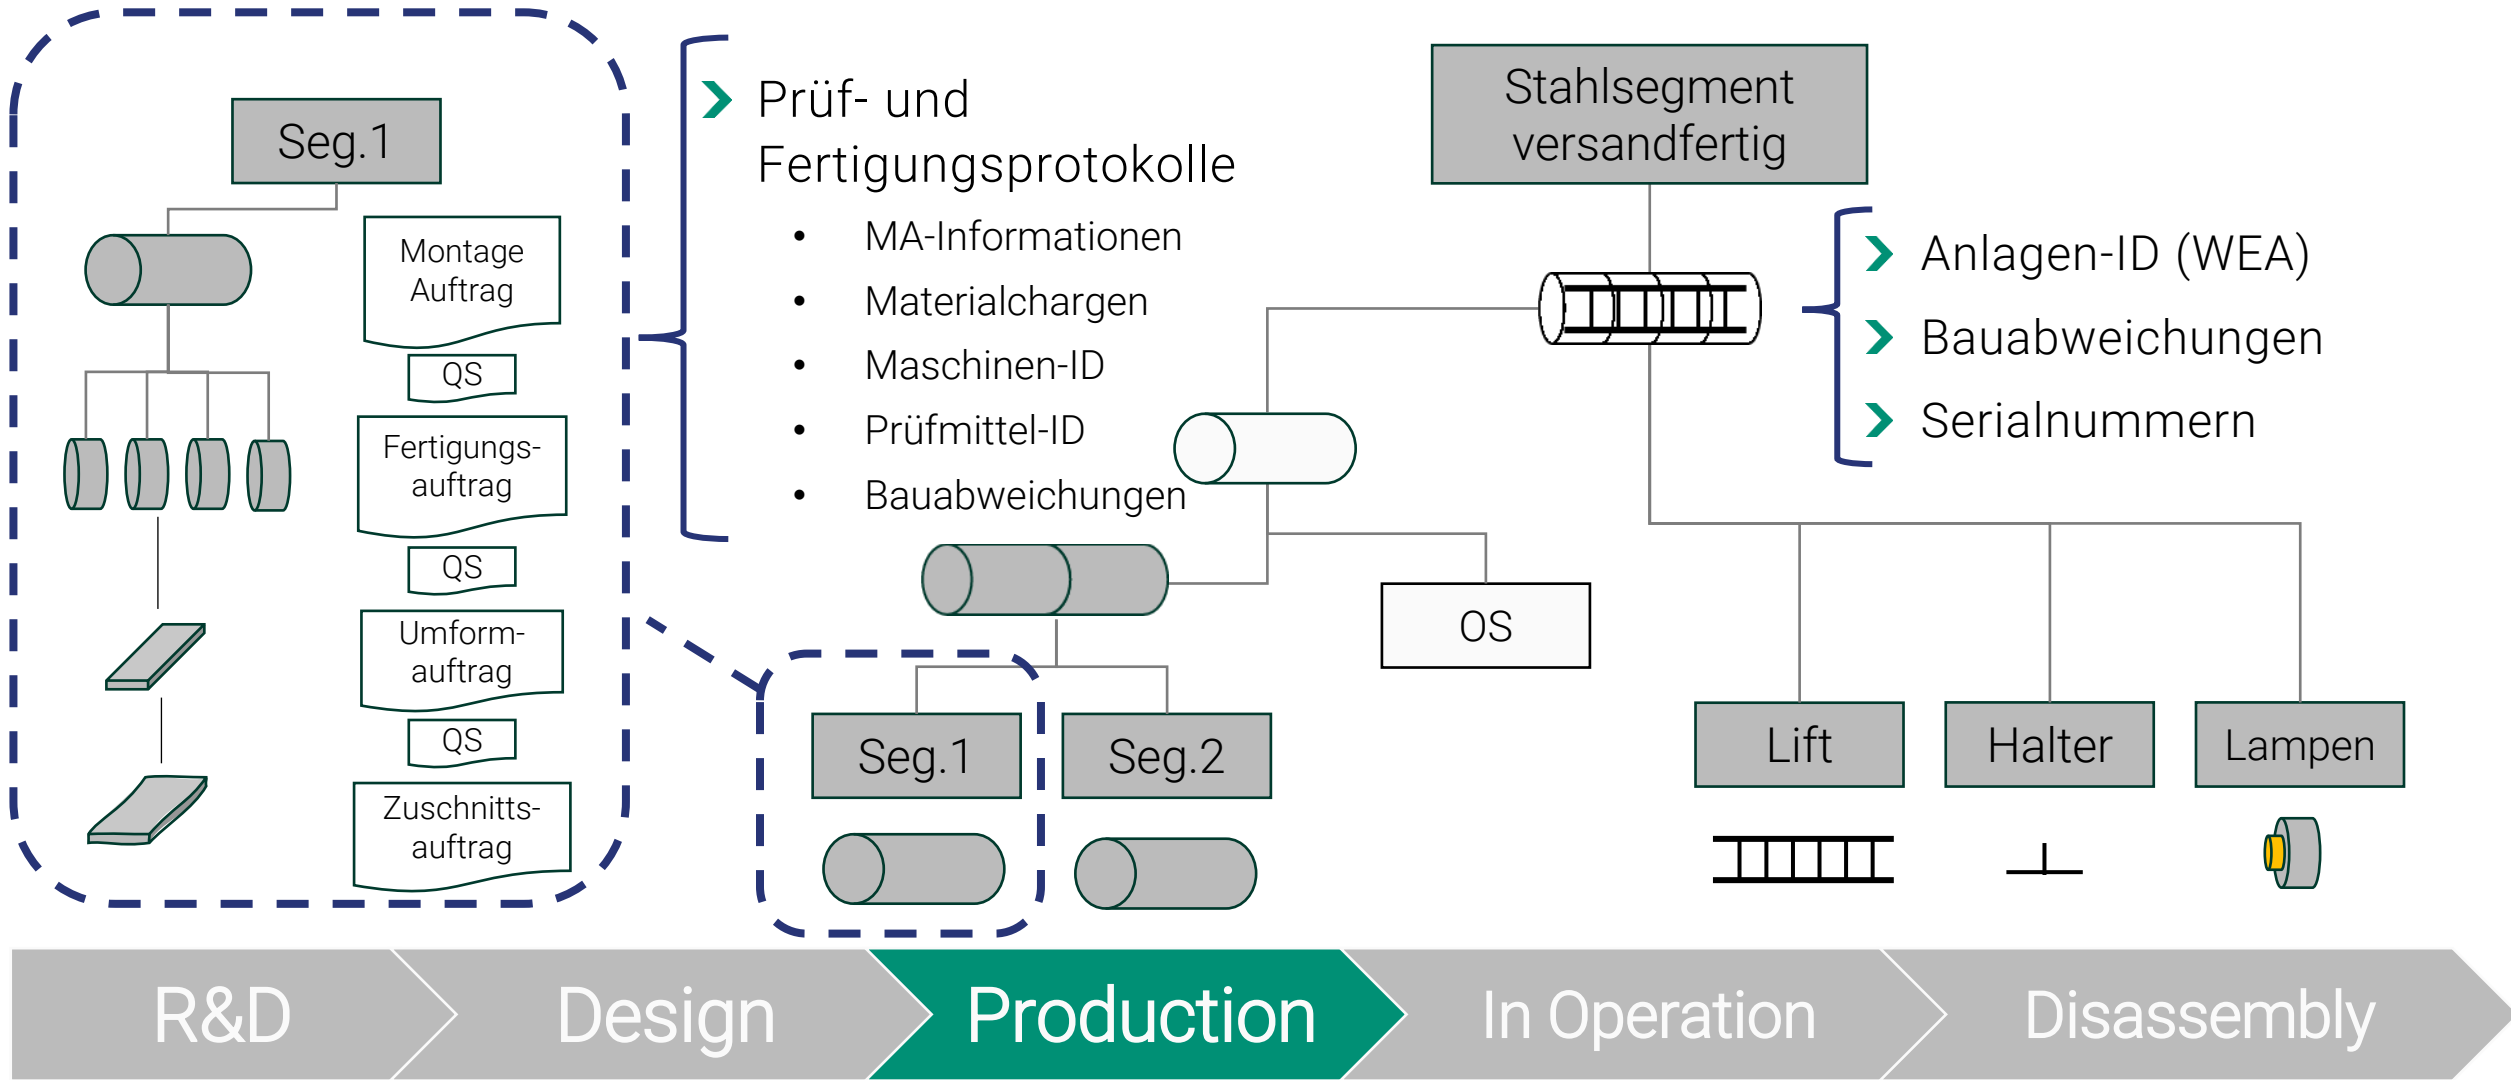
Seg.1

Montage Auftrag

QS

Fertigungs-auftrag

QS

Umform-auftrag

QS

Zuschnitts-auftrag

Prüf- und Fertigungsprotokolle

- MA-Informationen
- Materialchargen
- Maschinen-ID
- Prüfmittel-ID
- Bauabweichungen

Seg.1

Seg.2

OS

Stahlsegment versandfertig

Anlagen-ID (WEA)

Bauabweichungen

Serialnummern

Lift

Halter

Lampen

R&D

Design

Production

In Operation

Disassembly